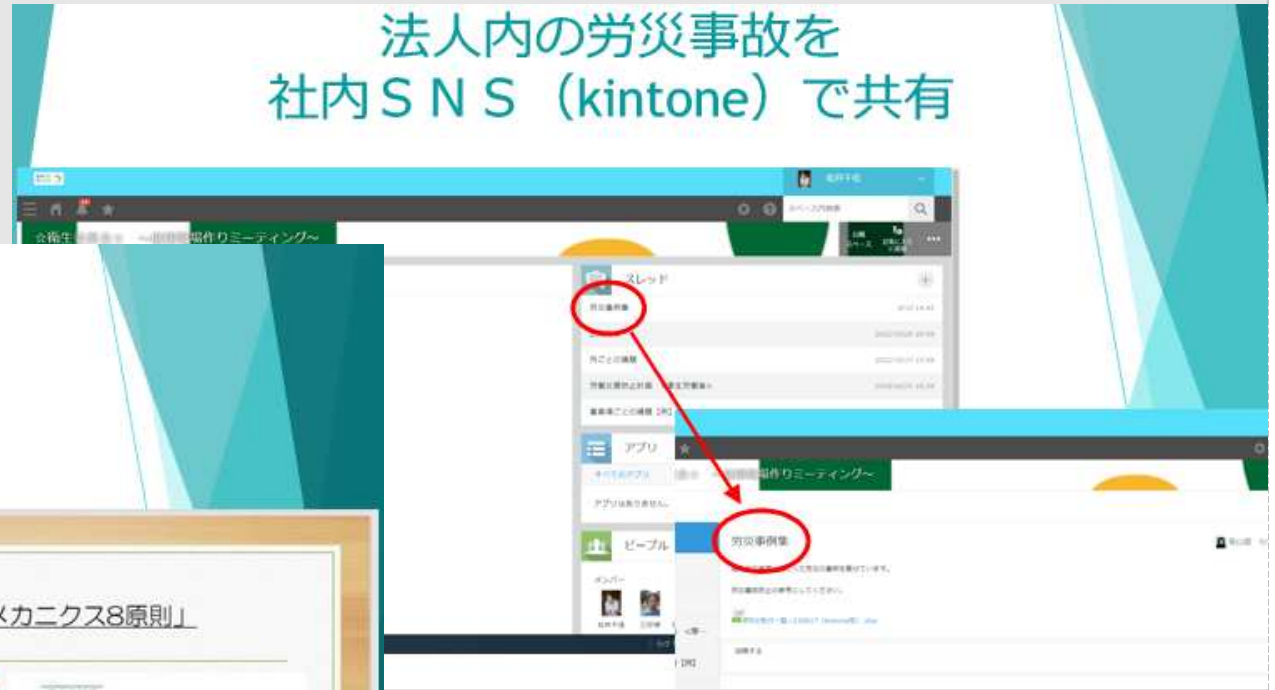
法人内の労災事故を
社内ＳＮＳ（kintone）で共有

スペース内検索

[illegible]職場作りミーティング~

スレッド

労災事例集

月ごとの議題

アプリ

すべてのアプリ

アプリはありません。

ピープル

メンバー

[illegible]職場作りミーティング~

労災事例集

メカニクス8原則」